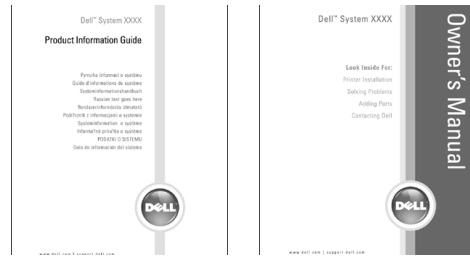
Dell™ System XXXX

Product Information Guide

Pyrucka informaci o systému
Guide d'informations du système
Systeminformationshandbuch
Russian text goes here
Rendszerinformációs útmutató
Podřučník z informacjami o systemie
Systeminformation – a systéme
Informačná príručka o systéme
PODATKI O SISTEMU
Guía de información del sistema

DELL

www.dell.com | support.dell.com

Dell™ System XXXX

Owner's Manual

Look Inside For:
Printer Installation
Solving Problems
Adding Parts
Contacting Dell

DELL

www.dell.com | support.dell.com